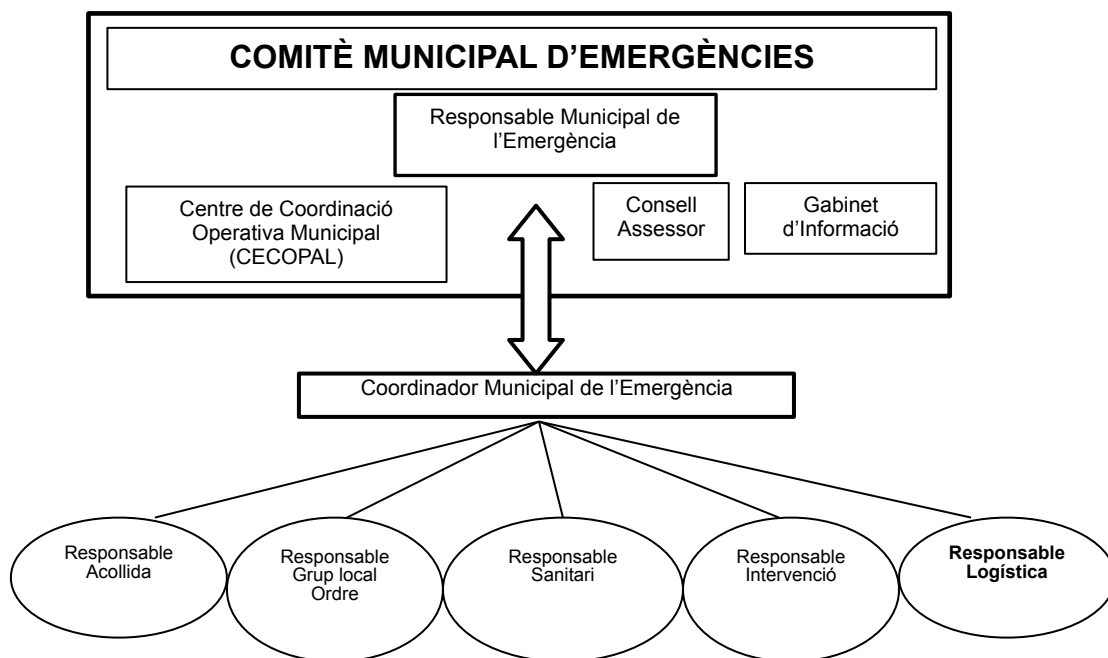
COMITÈ MUNICIPAL D'EMERGÈNCIES

Responsable Municipal de l'Emergència

Centre de Coordinació Operativa Municipal (CECOPAL)

Consell Assessor

Gabinet d'Informació

Coordinador Municipal de l'Emergència

Responsable Acollida

Responsable Grup local Ordre

Responsable Sanitari

Responsable Intervenció

Responsable Logística